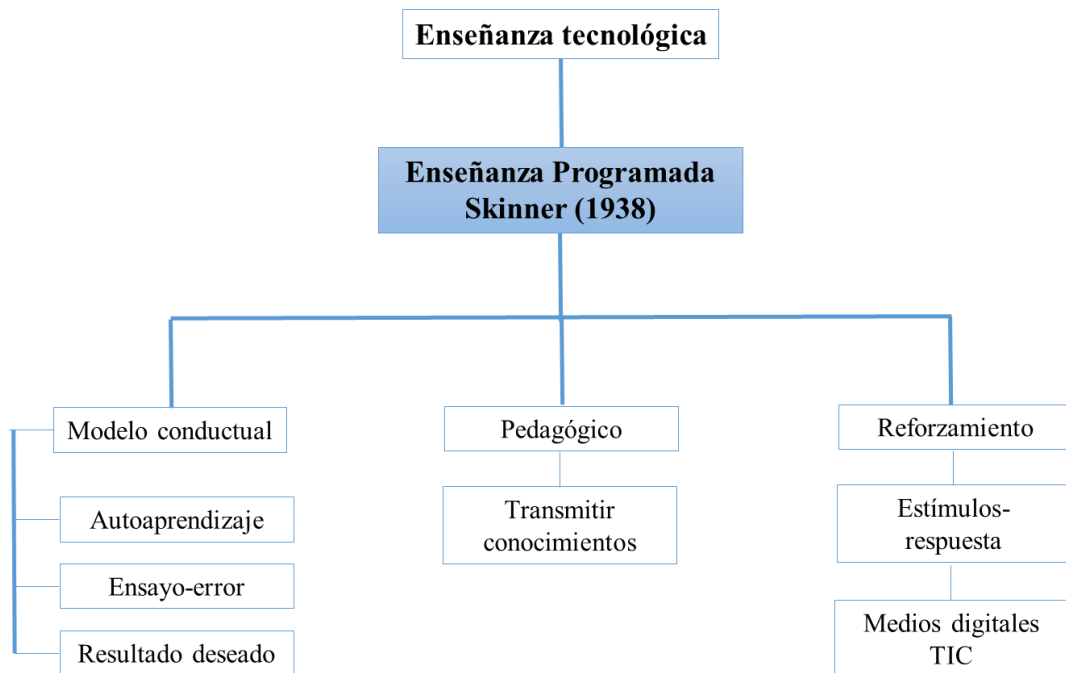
Enseñanza tecnológica

Enseñanza Programada
Skinner (1938)

Modelo conductual

Autoaprendizaje

Ensayo-error

Resultado deseado

Pedagógico

Transmitir conocimientos

Reforzamiento

Estímulos-respuesta

Medios digitales TIC